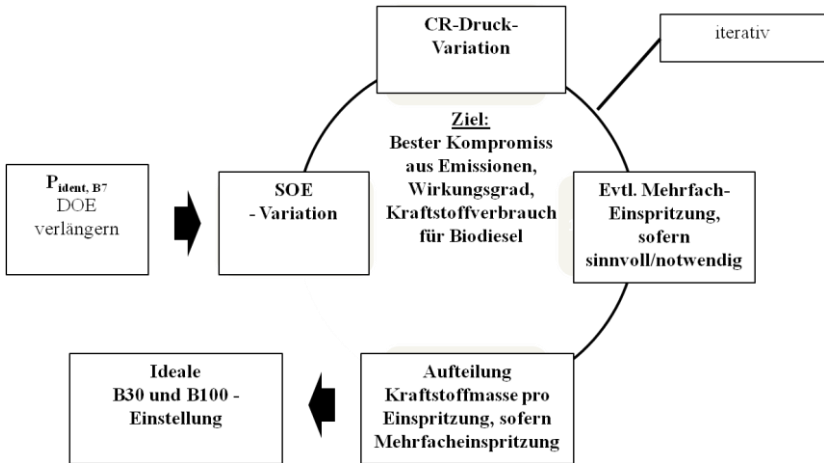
$P_{ident, B7}$
DOE verlängern

SOE
- Variation

CR-Druck-
Variation

iterativ

Ziel:
Bester Kompromiss aus Emissionen, Wirkungsgrad, Kraftstoffverbrauch für Biodiesel

Evtl. Mehrfach-
Einspritzung, sofern sinnvoll/notwendig

Aufteilung Kraftstoffmasse pro Einspritzung, sofern Mehrfacheinspritzung

Ideale
B30 und B100 -
Einstellung